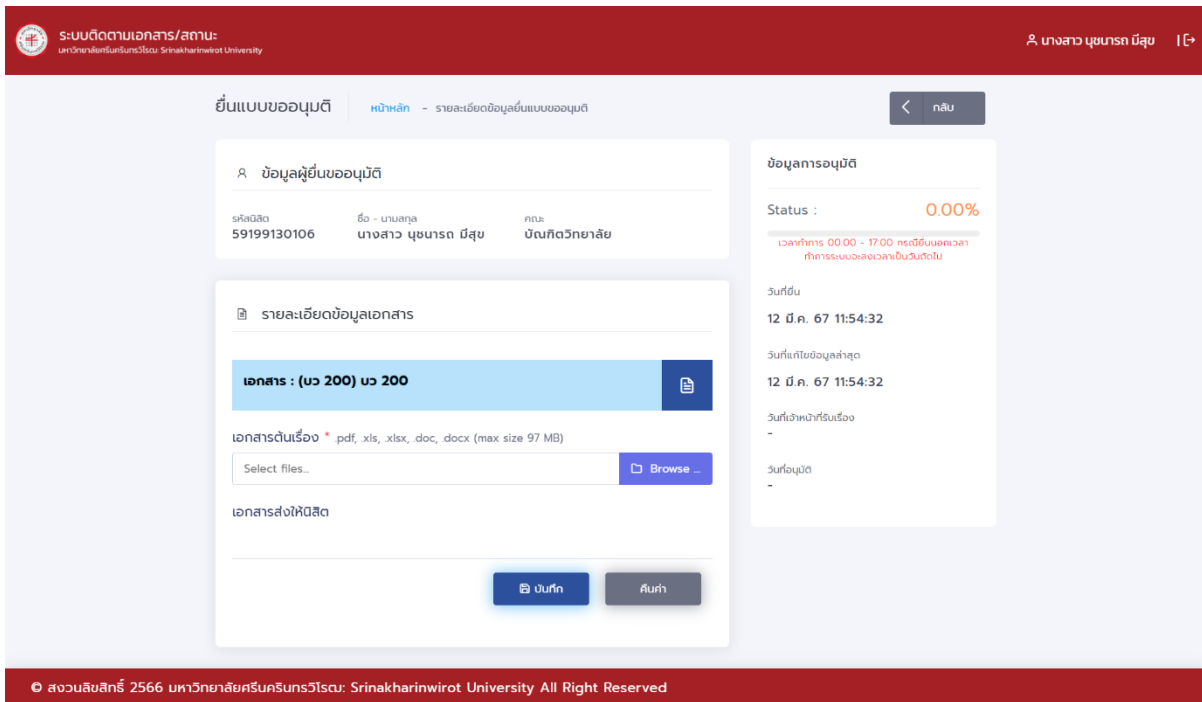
ระบบติดตามเอกสาร/สถานะ
มหาวิทยาลัยศรีนครินทรวิโรฒ Srinakharinwirot University

นางสาว นุชนารถ มีสุข

ยื่นแบบขออนุมัติ
หน้าหลัก - รายละเอียดข้อมูลยื่นแบบขออนุมัติ

กลับ

ข้อมูลผู้ยื่นขออนุมัติ

รหัสนิสิต
59199130106

ชื่อ - นามสกุล
นางสาว นุชนารถ มีสุข

คณะ
บัณฑิตวิทยาลัย

รายละเอียดข้อมูลเอกสาร

เอกสาร : (บว 200) บว 200

เอกสารต้นเรื่อง * .pdf, .xls, .xlsx, .doc, .docx (max size 97 MB)

Select files...

Browse ...

เอกสารส่งให้นิสิต

บันทึก

คืนค่า

ข้อมูลการอนุมัติ

Status :

0.00%

เวลาทำการ 00.00 - 17.00 กรณียื่นนอกเวลาทำการระบบจะลงเวลาเป็นวันถัดไป

วันที่ยื่น

12 มี.ค. 67 11:54:32

วันที่แก้ไขข้อมูลล่าสุด

12 มี.ค. 67 11:54:32

วันที่เจ้าหน้าที่รับเรื่อง

-

วันที่อนุมัติ

-

© สงวนลิขสิทธิ์ 2566 มหาวิทยาลัยศรีนครินทรวิโรฒ Srinakharinwirot University All Right Reserved